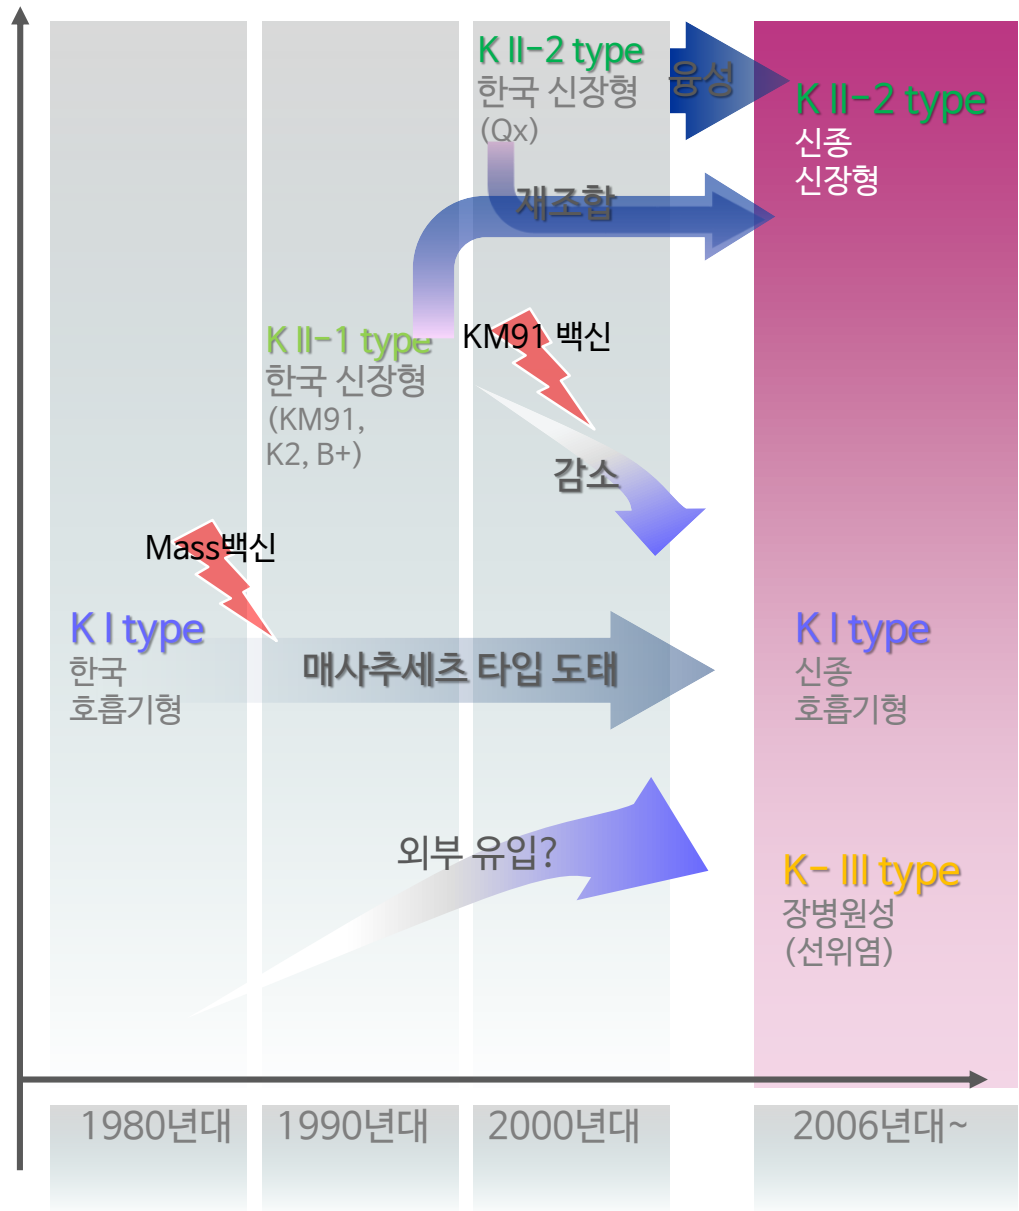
K II-2 type
한국 신장형
(Qx)

융성

K II-2 type
신종
신장형

재조합

K II-1 type
한국 신장형
(KM91, K2, B+)

KM91 백신

감소

Mass백신

K I type
한국
호흡기형

매사추세츠 타입 도태

K I type
신종
호흡기형

외부 유입?

K- III type
장병원성
(선위염)

1980년대

1990년대

2000년대

2006년대~